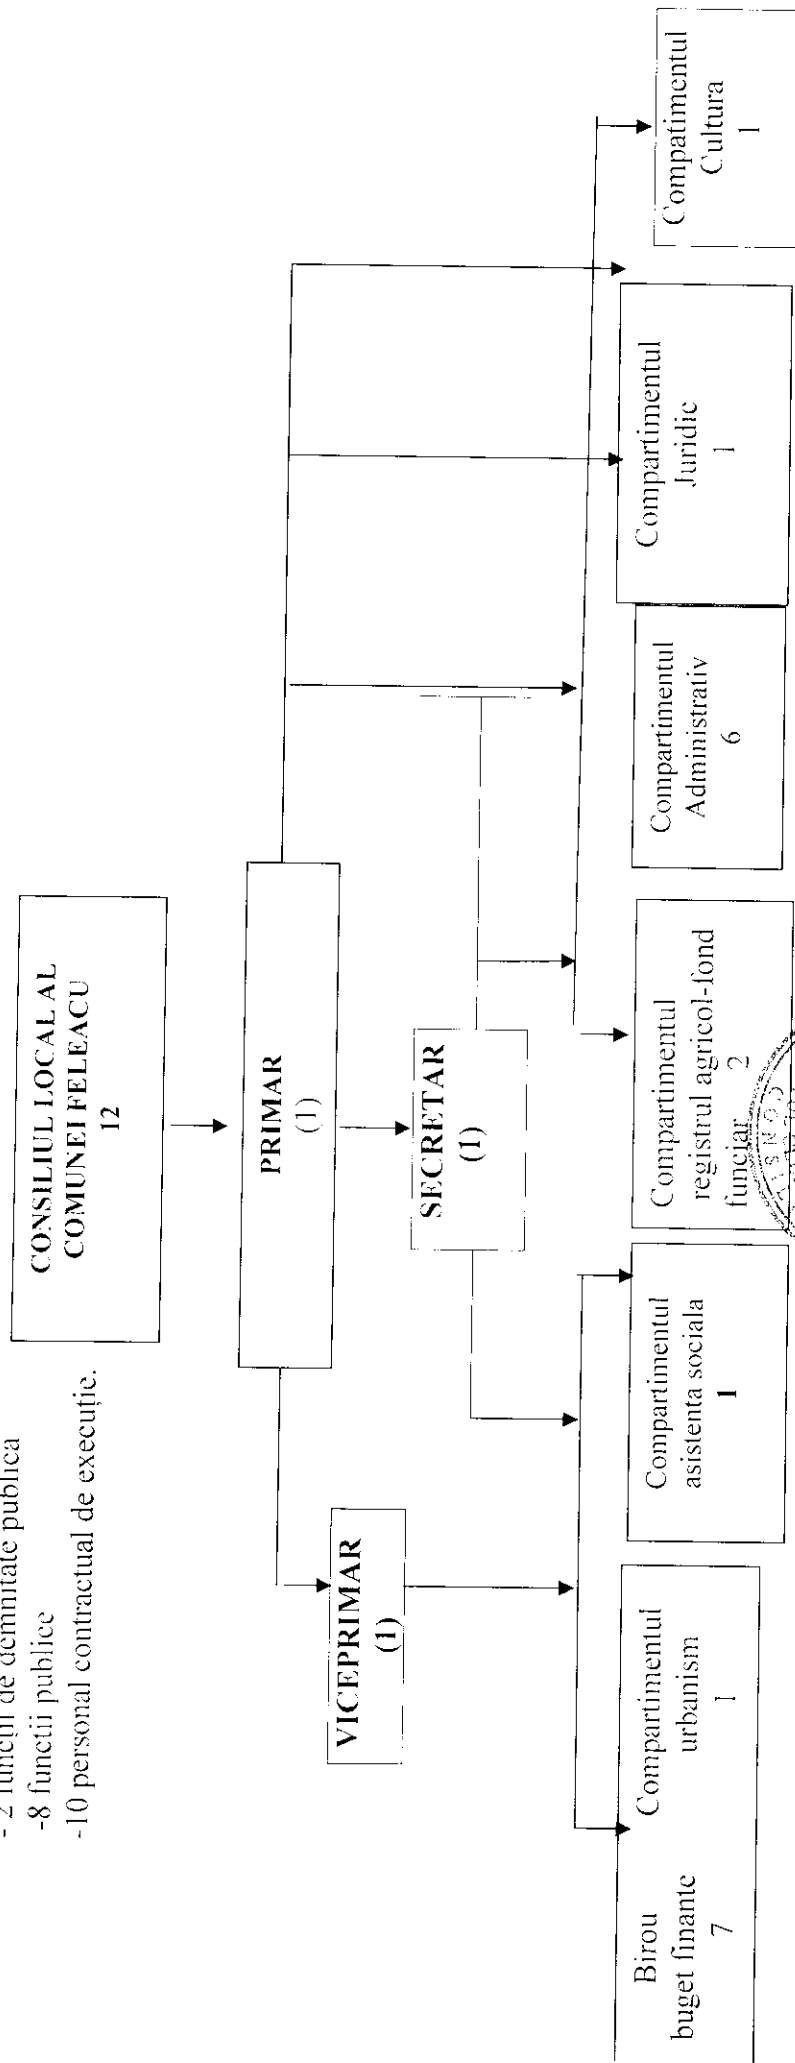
- 2 funcții de demnitate publica
-8 funcții publice
-10 personal contractual de execuție.

CONSILIUL LOCAL AL COMUNEI FELEACU
12

PRIMAR
(1)

VICEPRIMAR
(1)

SECRETAR
(1)

Birou buget finanțe
7

Compartimentul urbanism
1

Compartimentul asistenta sociala
1

Compartimentul registrul agricol-fond funciar 2

Compartimentul Administrativ
6

Compartimentul Juridic
1

Compartimentul Cultura
1